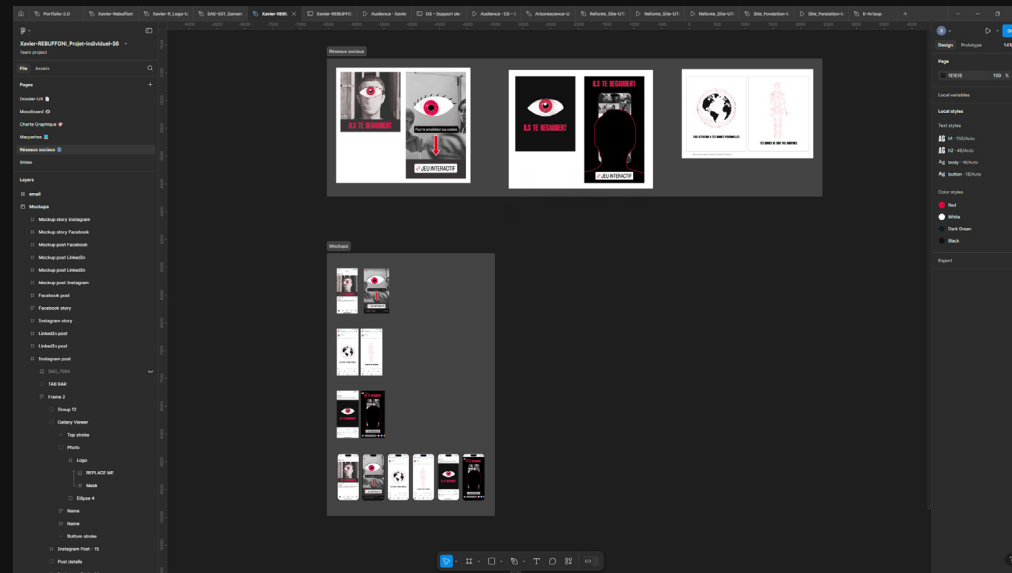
Portfolio 2.0 | Xavier-Rebuffoni | Xavier-R_Logo-U | SAE-501_Samari | Xavier-REBI | Xavier-REBUFFO | Audience - Xavie | DS - Support de | Audience - DS - | Arborescence-U | Refonte_Site-UT | Refonte_Site-UT | Refonte_Site-UT | Site_Fondation-V | Site_Fondation-V | X-Artaxp

Xavier-REBUFFONI_Projet-Individuel-S6
Team project

File | Assets

Pages
Dossier-UX
Moodboard
Charte Graphique
Maquettes
Réseaux sociaux
Slides

Layers
email
Mockups
Mockup story Instagram
Mockup story Facebook
Mockup post Facebook
Mockup post LinkedIn
Mockup post LinkedIn
Mockup post Instagram
Facebook post
Facebook story
Instagram story
LinkedIn post
LinkedIn post
Instagram post
3145_7564
TAB BAR
Frame 2
Group 13
Gallery Viewer
Top stroke
Photo
Logo
REPLACE ME
Mask
Ellipse 4
Name
Name
Bottom stroke
Instagram Post - 15
Post details

Réseaux sociaux

ILS TE REGARDENT
Pour te sensibiliser aux cookies
JEU INTERACTIF
ILS TE REGARDENT
JEU INTERACTIF

Mockups

Design | Prototype

Page
1E1E1E 100 %

Local variables

Local styles
Text styles
h1 · 150/Auto
h2 · 48/Auto
body · 16/Auto
button · 18/Auto

Color styles
Red
White
Dark Green
Black

Export